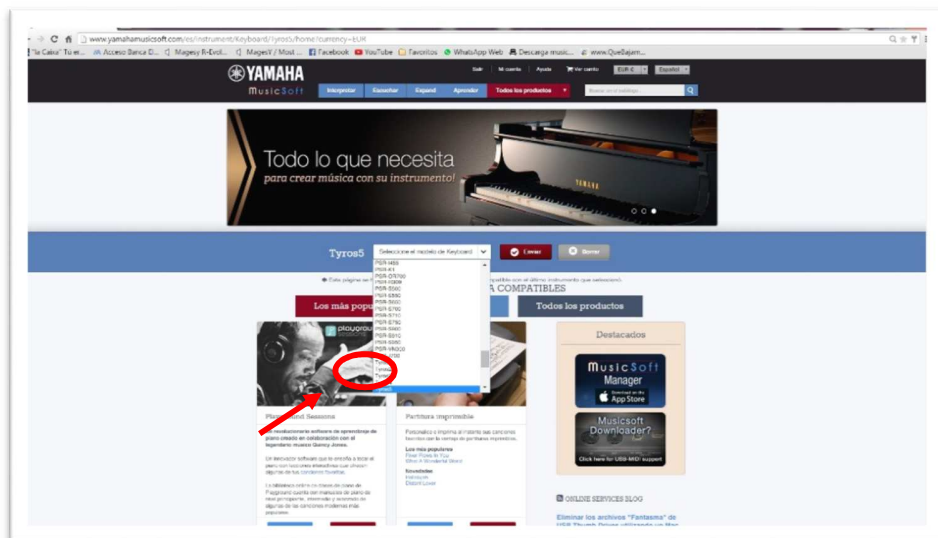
www.yamahamusicsoft.com/es/instrument/Keyboard/Tyros5/home?currency=EUR

"la Caixa" Tu er... Acceso Banca D... MagesY R-Evol... MagesY / Most ... Facebook YouTube Favoritos WhatsApp Web Descarga music... www.QueBajam...

YAMAHA
MusicSoft

Salir | Mi cuenta | Ayuda | Ver carrito | EUR € | Español

Interpretar | Escuchar | Expand | Aprender | Todos los productos

Buscar en el catálogo...

Todo lo que necesita
para crear música con su instrumento!

YAMAHA

Tyros5 | Seleccione el modelo de Keyboard | Cerrar | Borrar

PSR-1400
PSR-A3
PSR-OR700
PSR-R300
PSR-S500
PSR-S550
PSR-S650
PSR-S700
PSR-S710
PSR-S750
PSR-S900
PSR-S910
PSR-S950
PSR-SQ16
PSR-W700
Tyros
Tyros2
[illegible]

Esta página ser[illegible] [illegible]patible con el último instrumento que seleccionó.

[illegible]A COMPATIBLES

Los más popu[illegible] | Todos los productos

playgrou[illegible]

Destacados

MusicSoft Manager
Download on the App Store

Musicsoft Downloader?
Click here for USB-MIDI support

Playground Sessions
Un revolucionario software de aprendizaje de piano creado en colaboración con el legendario músico Quincy Jones.

Un innovador software que le enseña a tocar el piano con lecciones interactivas que ofrecen algunas de las canciones favoritas.

La biblioteca online de títulos de piano de Playground cuenta con manuales de piano de nivel principiante, intermedio y avanzado de algunas de las canciones modernas más populares.

Partitura imprimible
Personalice e imprima al instante sus canciones favoritas con la ventaja de partituras imprimibles.

Los más populares
Fleur Rosés In Tuo
When A Woman Is Wrong

Novedades
Instrucción
Crystal Lover

ONLINE SERVICES BLOG

Eliminar los archivos "Fantasma" de USB Thumb Drives utilizando un Mac